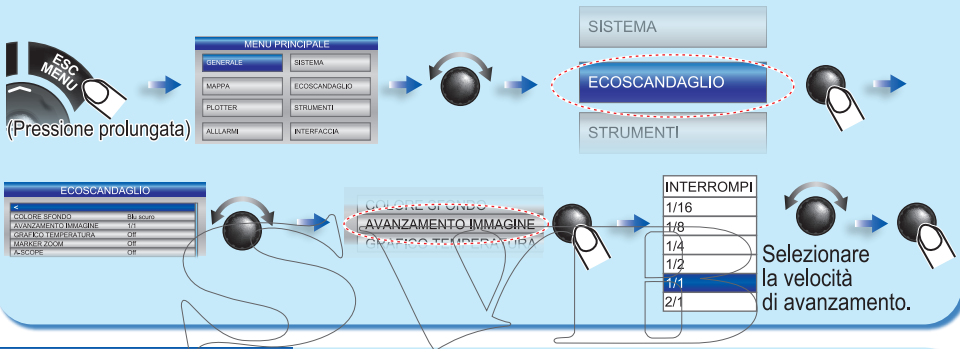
ESC MENU

(Pressione prolungata)

MENU PRINCIPALE

| GENERALE | SISTEMA |
|---|---|
| MAPPA | ECOSCANDAGLIO |
| PLOTTER | STRUMENTI |
| ALLARMI | INTERFACCIA |

SISTEMA

ECOSCANDAGLIO

STRUMENTI

ECOSCANDAGLIO

<

| COLORE SFONDO | Blu scuro |
|---|---|
| AVANZAMENTO IMMAGINE | 1/1 |
| GRAFICO TEMPERATURA | Off |
| MARKER ZOOM | Off |
| A-SCOPE | Off |

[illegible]

AVANZAMENTO IMMAGINE

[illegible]

INTERROMPI
1/16
1/8
1/4
1/2
1/1
2/1

Selezionare la velocità di avanzamento.